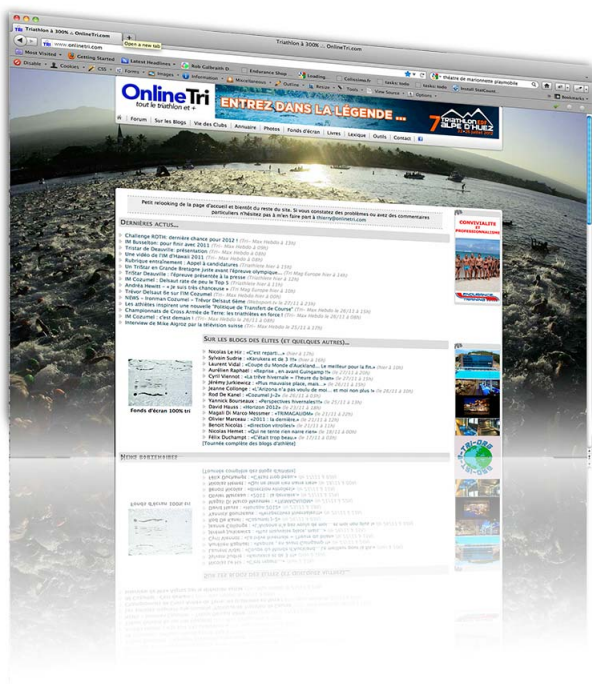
Triathlon à 300% :: OnlineTri.com

Triathlon à 300% :: OnlineTri.com

Open a new tab

www.onlinetri.com

Most Visited

Getting Started

Latest Headlines

Disable

Cookies

CSS

Forms

Images

Information

Miscellaneous

Outline

Resize

Tools

View Source

Options

OnlineTri
tout le triathlon et +

ENTREZ DANS LA LÉGENDE ...

7 TRIATHLON EDF ALPE D'HUEZ

Forum | Sur les Blogs | Vie des Clubs | Annuaire | Photos | Fonds d'écran | Livres | Lexique | Outils | Contact

Petit relooking de la page d'accueil et bientôt du reste du site. Si vous constatez des problèmes ou avez des commentaires particuliers n'hésitez pas à m'en faire part à thierry@onlinetri.com

DERNIÈRES ACTUS...

Challenge ROTH: dernière chance pour 2012 !
IM Busselton: pour finir avec 2011
Tristar de Deauville: présentation
Une vidéo de l'IM d'Hawaii 2011
Rubrique entraînement : Appel à candidatures
Un TriStar en Grande Bretagne juste avant l'épreuve olympique...
TriStar Deauville : l'épreuve présentée à la presse
IM Cozumel : Delaunay rate de peu le Top 5
Andréa Hewitt : « Je suis très chanceuse »
Trévor Delsaut 6e sur l'IM Cozumel
NEWS – Ironman Cozumel – Trévor Delsaut 6ème
Les athlètes inspirent une nouvelle "Politique de Transfert de Course"
Championnats de Cross Armée de Terre: les triathlètes en force !
IM Cozumel : c'est demain !
Interview de Mike Aigroz par la télévision suisse

SUR LES BLOGS DES ÉLITES (ET QUELQUES AUTRES)...

Nicolas Le Hir : «C'est reparti...»
Sylvain Sudrie : «Karukera et de 3 !»
Laurent Vidal : «Coupe du Monde d'Auckland... Le meilleur pour la fin.»
Aurélien Raphaël : «Reprise... en avant Guingamp !»
Cyril Viennot : «La trêve hivernale = l'heure du bilan»
Jérémy Jurkiewicz : «Plus mauvaise place, mais...»
Jeanne Collonge : «L'Arizona n'a pas voulu de moi... en mai non plus»
Rod De Kanel : «Cozumel J-2»
Yannick Bourseaux : «Perspectives hivernales»
David Hauss : «Horizon 2012»
Magali Di Marco Messmer : «TRIMAGALUNA»
Olivier Marceau : «2011 : la dernière»
Benoit Nicolas : «direction vitrolles»
Nicolas Hemet : «Qui ne tente rien n'a rien»
Félix Duchampt : «C'était trop beau»
[Tournée complète des blogs d'athlètes]

Fonds d'écran 100% tri

CONVIVIALITÉ ET PROFESSIONNALISME